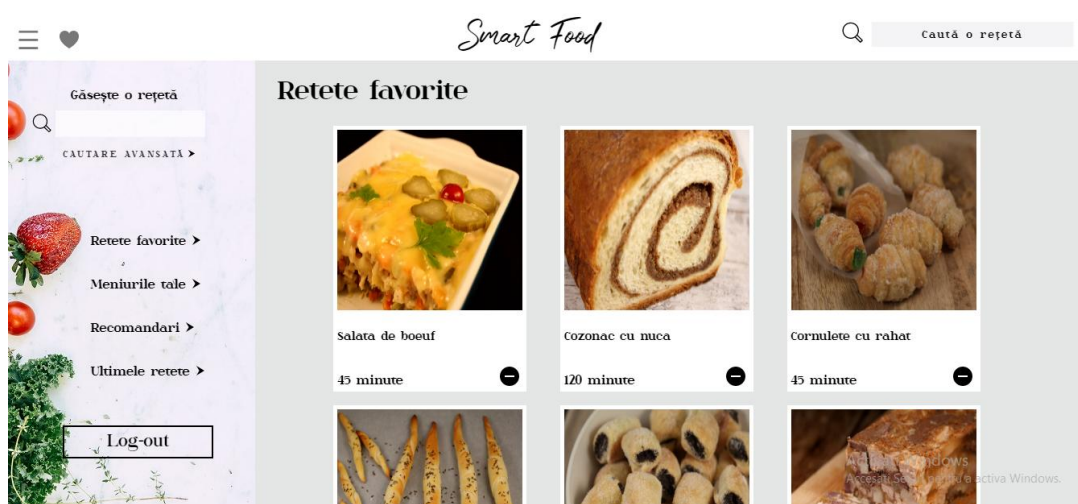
Smart Food

Caută o rețetă

Găsește o rețetă

CAUTARE AVANSATĂ >

Retete favorite >

Meniurile tale >

Recomandari >

Ultimele retete >

Log-out

Retete favorite

Salata de boeuf

45 minute

Cozonac cu nuca

120 minute

Cornulete cu rahat

45 minute

Activați Windows
Accesați Setări pentru a activa Windows.